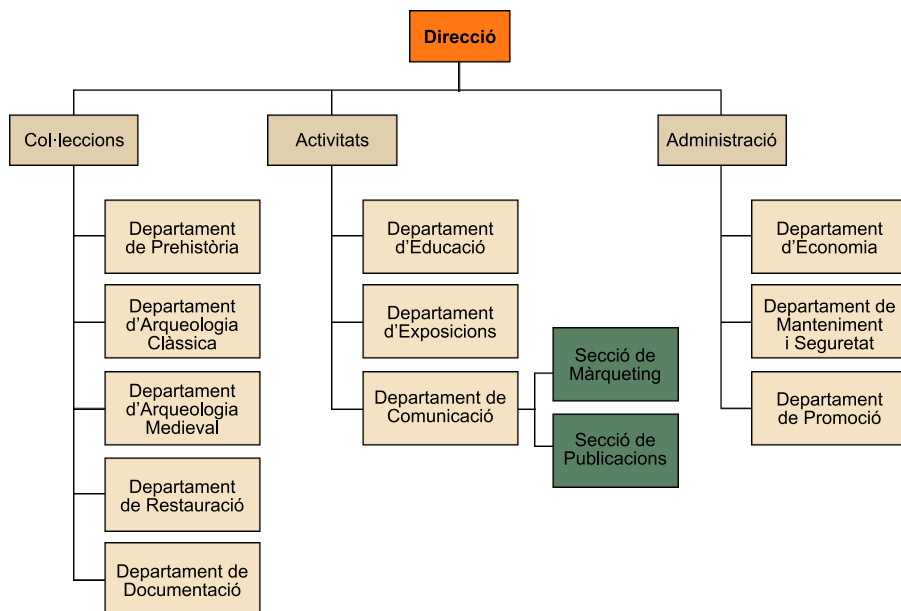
Direcció

Col·leccions

Departament de Prehistòria

Departament d'Arqueologia Clàssica

Departament d'Arqueologia Medieval

Departament de Restauració

Departament de Documentació

Activitats

Departament d'Educació

Departament d'Exposicions

Departament de Comunicació

Secció de Màrqueting

Secció de Publicacions

Administració

Departament d'Economia

Departament de Manteniment i Seguretat

Departament de Promoció